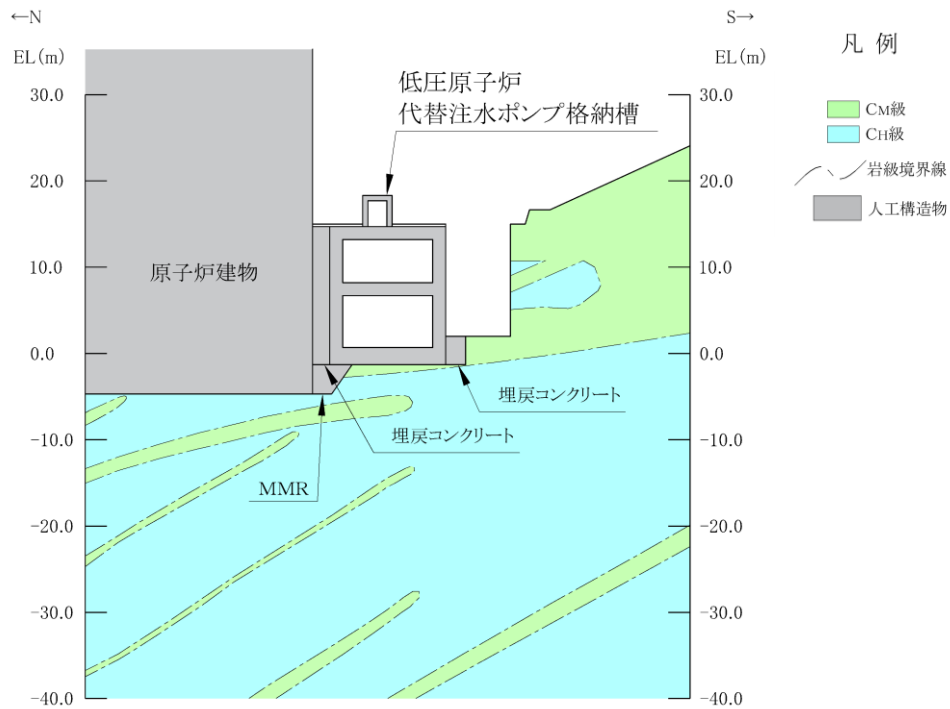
←N

S→

EL(m)

EL(m)

凡 例

30.0

30.0

低圧原子炉
代替注水ポンプ格納槽

$C_M$級

$C_H$級

岩級境界線

人工構造物

20.0

20.0

10.0

10.0

原子炉建物

0.0

0.0

埋戻コンクリート

-10.0

-10.0

埋戻コンクリート

MMR

-20.0

-20.0

-30.0

-30.0

-40.0

-40.0